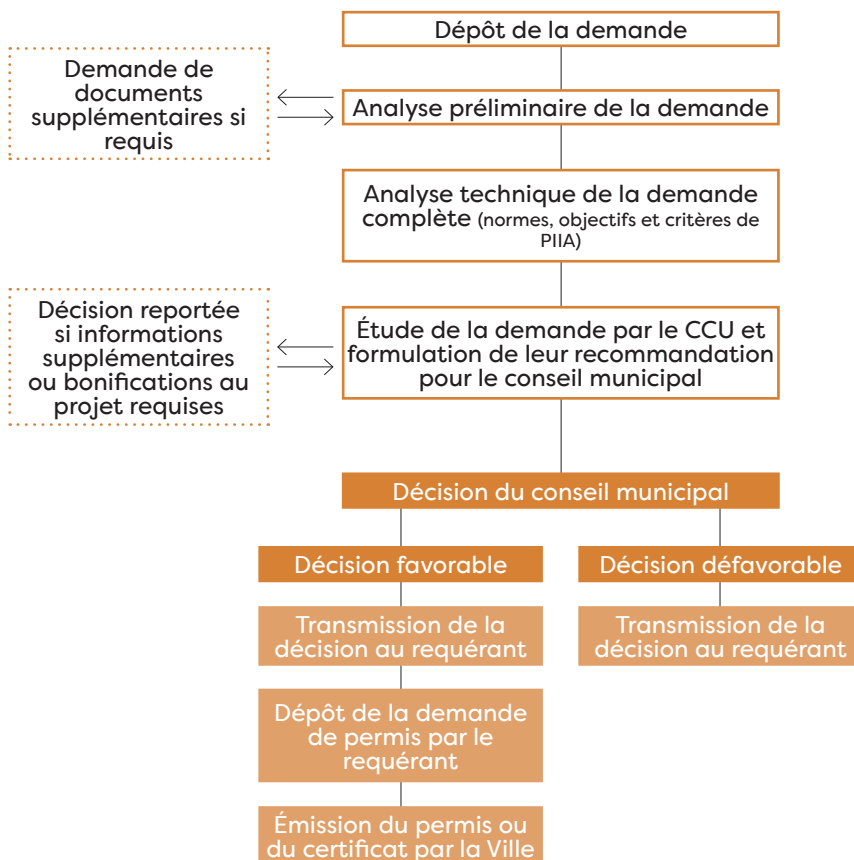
Dépôt de la demande

Demande de documents supplémentaires si requis

Analyse préliminaire de la demande

Analyse technique de la demande complète (normes, objectifs et critères de PIIA)

Décision reportée si informations supplémentaires ou bonifications au projet requises

Étude de la demande par le CCU et formulation de leur recommandation pour le conseil municipal

Décision du conseil municipal

Décision favorable

Décision défavorable

Transmission de la décision au requérant

Transmission de la décision au requérant

Dépôt de la demande de permis par le requérant

Émission du permis ou du certificat par la Ville